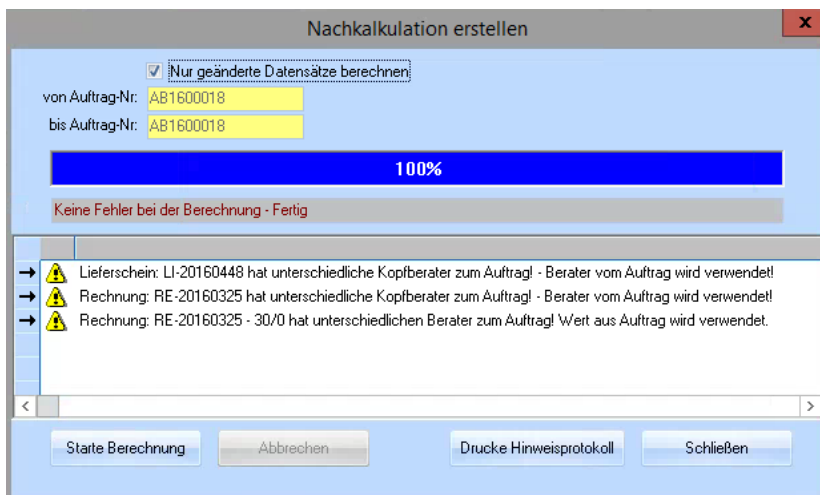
Nachkalkulation erstellen

x

Nur geänderte Datensätze berechnen

von Auftrag-Nr: AB1600018

bis Auftrag-Nr: AB1600018

100%

Keine Fehler bei der Berechnung - Fertig

Lieferschein: LI-20160448 hat unterschiedliche Kopfberater zum Auftrag! - Berater vom Auftrag wird verwendet!

Rechnung: RE-20160325 hat unterschiedliche Kopfberater zum Auftrag! - Berater vom Auftrag wird verwendet!

Rechnung: RE-20160325 - 30/0 hat unterschiedlichen Berater zum Auftrag! Wert aus Auftrag wird verwendet.

Starte Berechnung

Abbrechen

Drucke Hinweisprotokoll

Schließen